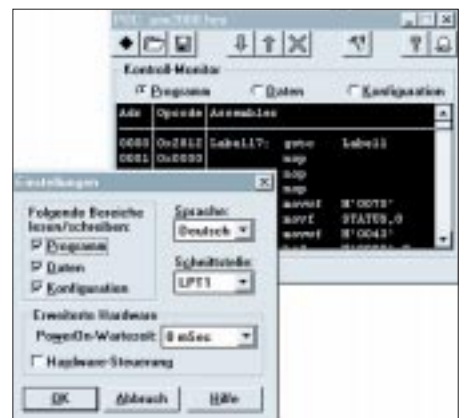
PIC: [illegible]

Kontroll-Monitor

Programm

Daten

Konfiguration

| Adr | Opcode | Assembler | | |
|---|---|---|---|---|
| 0000 | 0x2812 | Label17: | goto | Label1 |
| 0001 | 0x0000 | | nop | |
| | | | nop | |
| | | | nop | |
| | | | movwf | H'0070' |
| | | | movf | STATUS,0 |
| | | | movwf | H'0043' |

Einstellungen

Folgende Bereiche lesen/schreiben:

Programm

Daten

Konfiguration

Sprache:

Deutsch

Schnittstelle

LPT1

Erweiterte Hardware

PowerOn/Wartezeit: 0 mSec

Hardware-Steuerung

OK

Abbruch

Hilfe